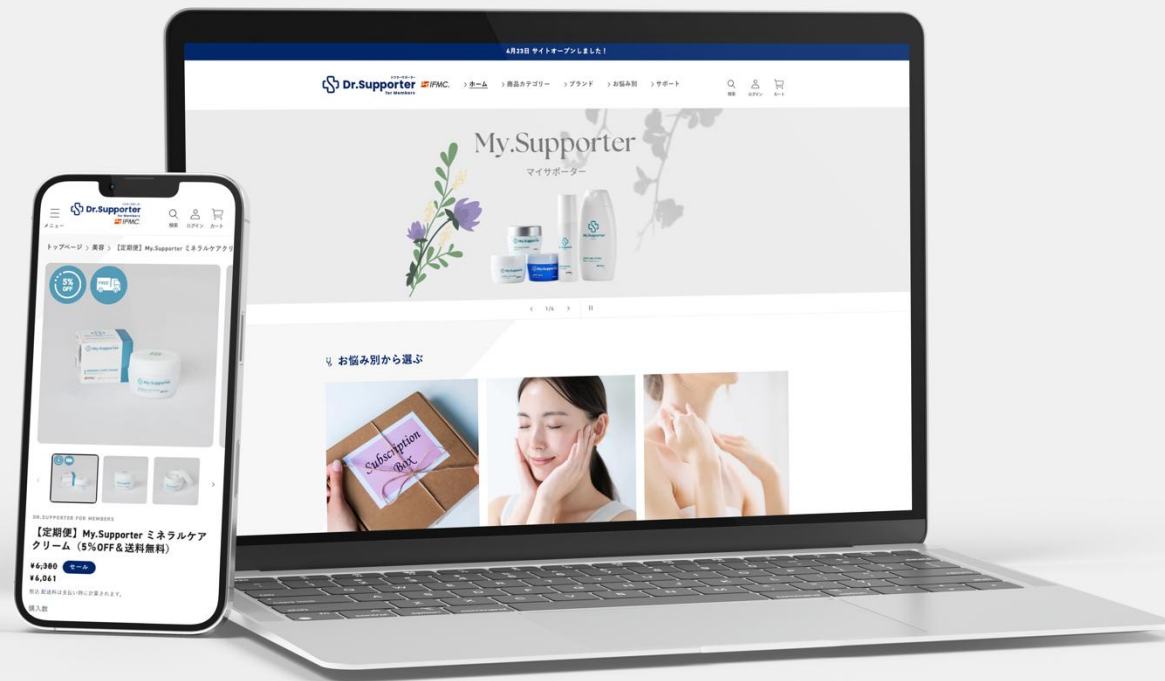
4月23日 サイトオープンしました！

ドクターサポーター
Dr.Supporter for Members IFMC.

ホーム
商品カテゴリー
ブランド
お悩み別
サポート

検索
ログイン
カート

My.Supporter
マイサポーター

1/4

お悩み別から選ぶ

Subscription Box

Dr.Supporter for Members IFMC.
メニュー
検索
ログイン
カート

トップページ > 美容 > 【定期便】My.Supporter ミネラルケアクリ

5% OFF
FREE

DR.SUPPORTER FOR MEMBERS
【定期便】My.Supporter ミネラルケアクリーム（5%OFF＆送料無料）
¥6,380
セール
¥6,061
税込 配送料は支払い時に計算されます。
購入数